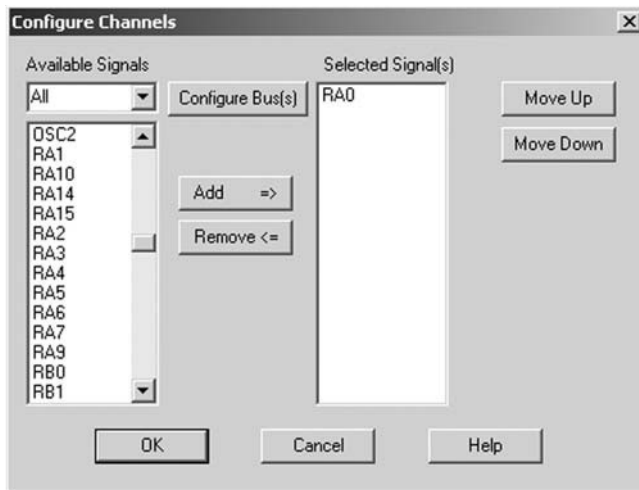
Configure Channels

Available Signals

All

Configure Bus(s)

OSC2
RA1
RA10
RA14
RA15
RA2
RA3
RA4
RA5
RA6
RA7
RA9
RB0
RB1

Add =>

Remove <=

Selected Signal(s)

RA0

Move Up

Move Down

OK

Cancel

Help